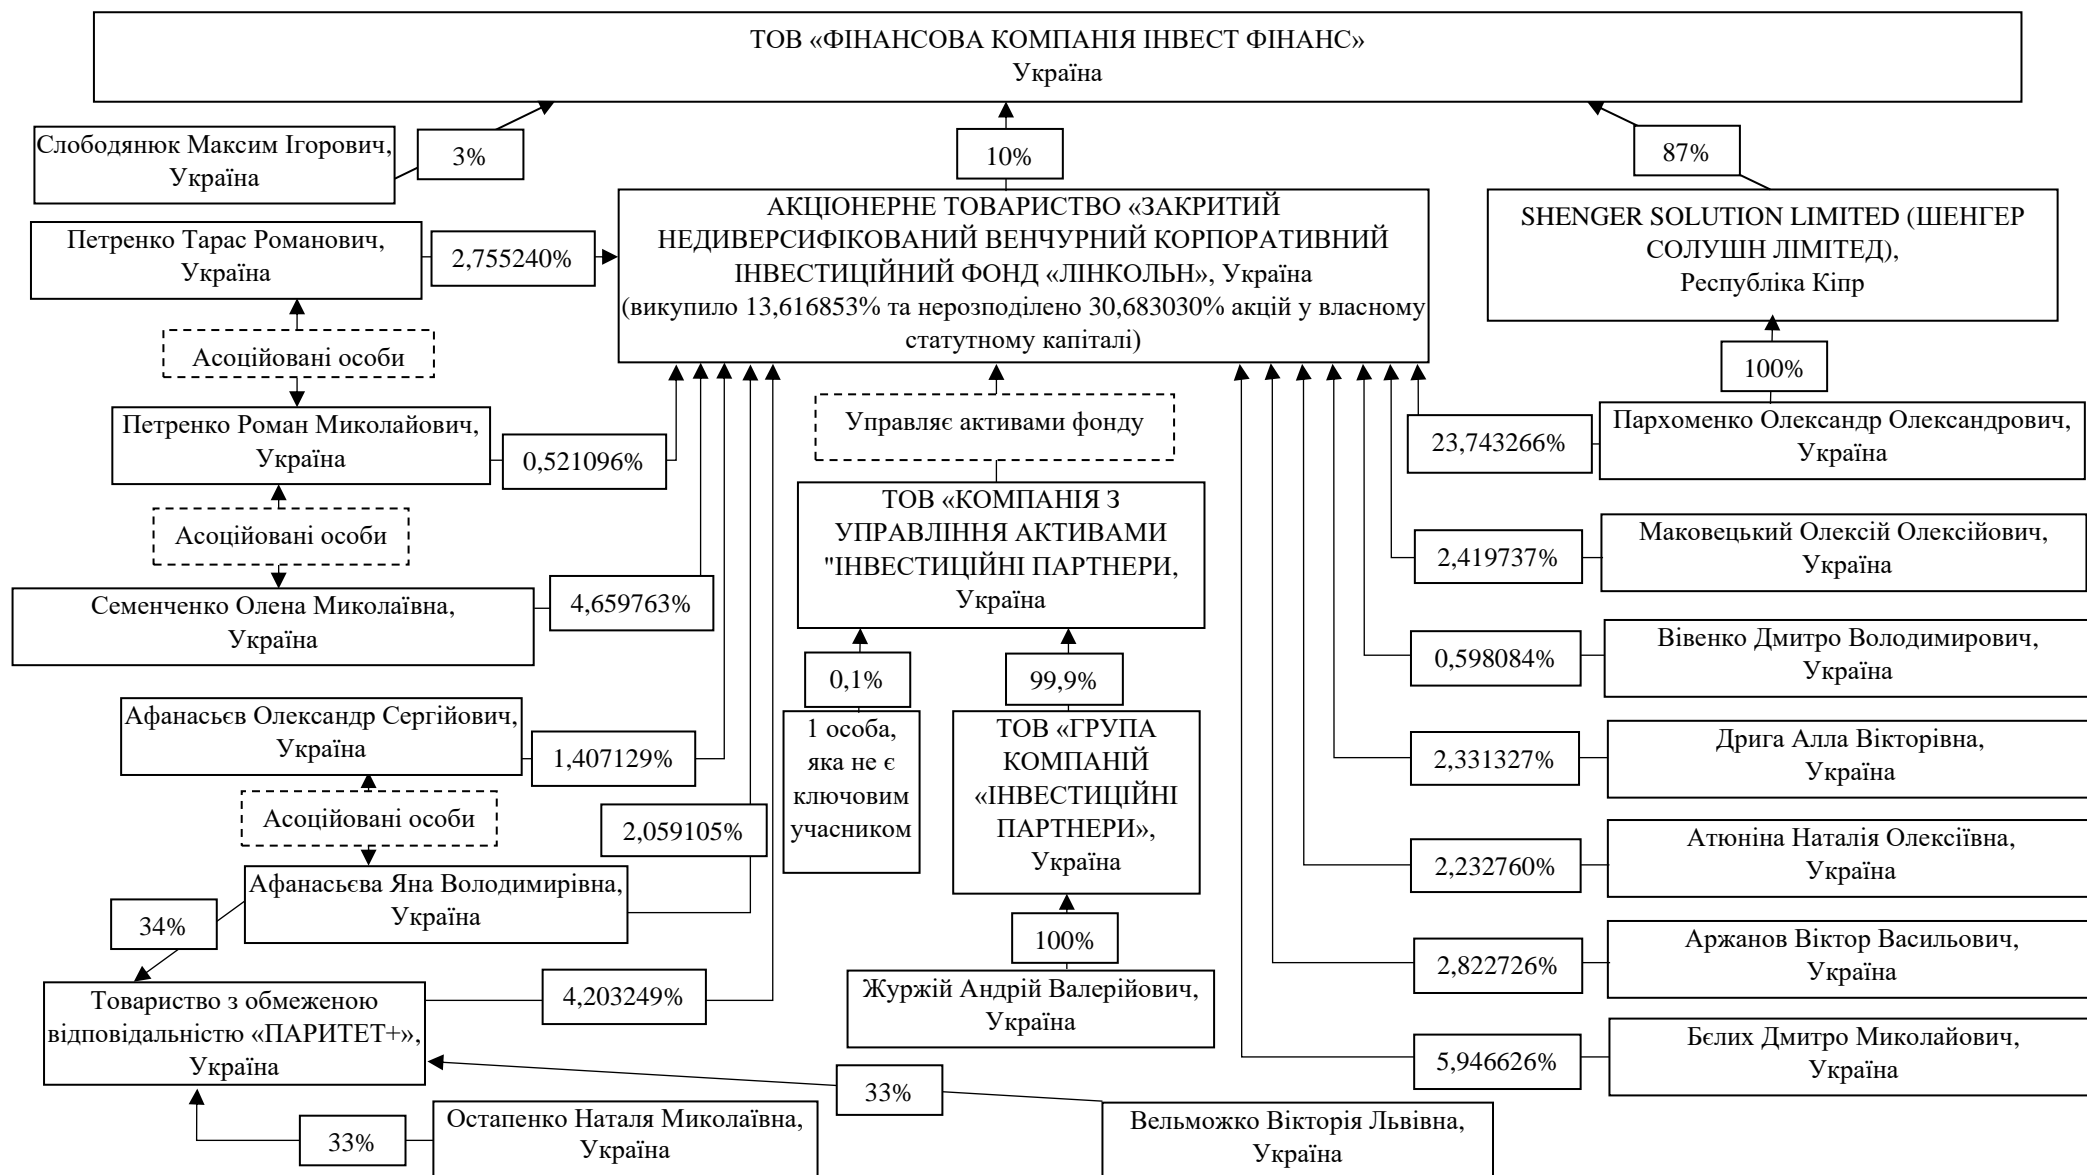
ТОВ «ФІНАНСОВА КОМПАНІЯ ІНВЕСТ ФІНАНС»
Україна

Слободянюк Максим Ігорович, Україна

3%

10%

87%

АКЦІОНЕРНЕ ТОВАРИСТВО «ЗАКРИТИЙ НЕДИВЕРСИФІКОВАНИЙ ВЕНЧУРНИЙ КОРПОРАТИВНИЙ ІНВЕСТИЦІЙНИЙ ФОНД «ЛІНКОЛЬН», Україна
(викупило 13,616853% та нерозподілено 30,683030% акцій у власному статутному капіталі)

SHENGER SOLUTION LIMITED (ШЕНГЕР СОЛУШН ЛІМІТЕД),
Республіка Кіпр

Петренко Тарас Романович, Україна

2,755240%

Асоційовані особи

Петренко Роман Миколайович, Україна

0,521096%

Асоційовані особи

Семенченко Олена Миколаївна, Україна

4,659763%

Афанасьєв Олександр Сергійович, Україна

1,407129%

Асоційовані особи

2,059105%

Афанасьєва Яна Володимирівна, Україна

34%

Товариство з обмеженою відповідальністю «ПАРИТЕТ+», Україна

4,203249%

33%

Остапенко Наталя Миколаївна, Україна

33%

Вельможко Вікторія Львівна, Україна

Управляє активами фонду

ТОВ «КОМПАНІЯ З УПРАВЛІННЯ АКТИВАМИ "ІНВЕСТИЦІЙНІ ПАРТНЕРИ, Україна

0,1%

99,9%

1 особа, яка не є ключовим учасником

ТОВ «ГРУПА КОМПАНІЙ «ІНВЕСТИЦІЙНІ ПАРТНЕРИ», Україна

100%

Журжій Андрій Валерійович, Україна

100%

23,743266%

Пархоменко Олександр Олександрович, Україна

2,419737%

Маковецький Олексій Олексійович, Україна

0,598084%

Вівенко Дмитро Володимирович, Україна

2,331327%

Дрига Алла Вікторівна, Україна

2,232760%

Атюніна Наталія Олексіївна, Україна

2,822726%

Аржанов Віктор Васильович, Україна

5,946626%

Бєлих Дмитро Миколайович, Україна